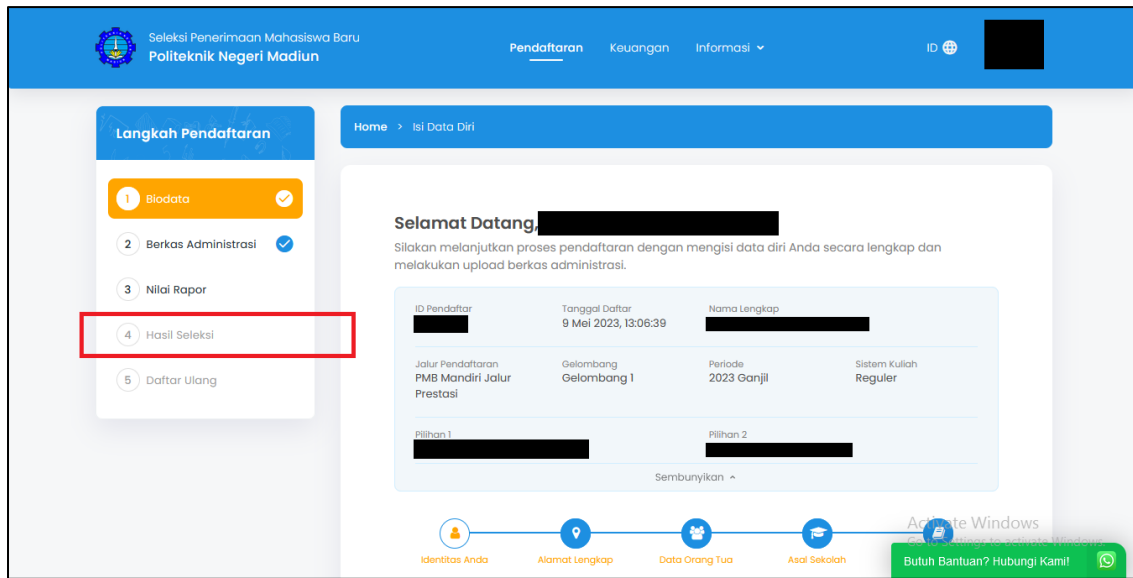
Seleksi Penerimaan Mahasiswa Baru
Politeknik Negeri Madiun

Pendaftaran Keuangan Informasi

ID

Langkah Pendaftaran

1 Biodata
2 Berkas Administrasi
3 Nilai Rapor
4 Hasil Seleksi
5 Daftar Ulang

Home > Isi Data Diri

Selamat Datang,

Silakan melanjutkan proses pendaftaran dengan mengisi data diri Anda secara lengkap dan melakukan upload berkas administrasi.

ID Pendaftar

Tanggal Daftar
9 Mei 2023, 13:06:39

Nama Lengkap

Jalur Pendaftaran
PMB Mandiri Jalur Prestasi

Gelombang
Gelombang 1

Periode
2023 Ganjil

Sistem Kuliah
Reguler

Pilihan 1

Pilihan 2

Sembunyikan

Identitas Anda
Alamat Lengkap
Data Orang Tua
Asal Sekolah

Activate Windows
Go to Settings to activate Windows.

Butuh Bantuan? Hubungi Kami!